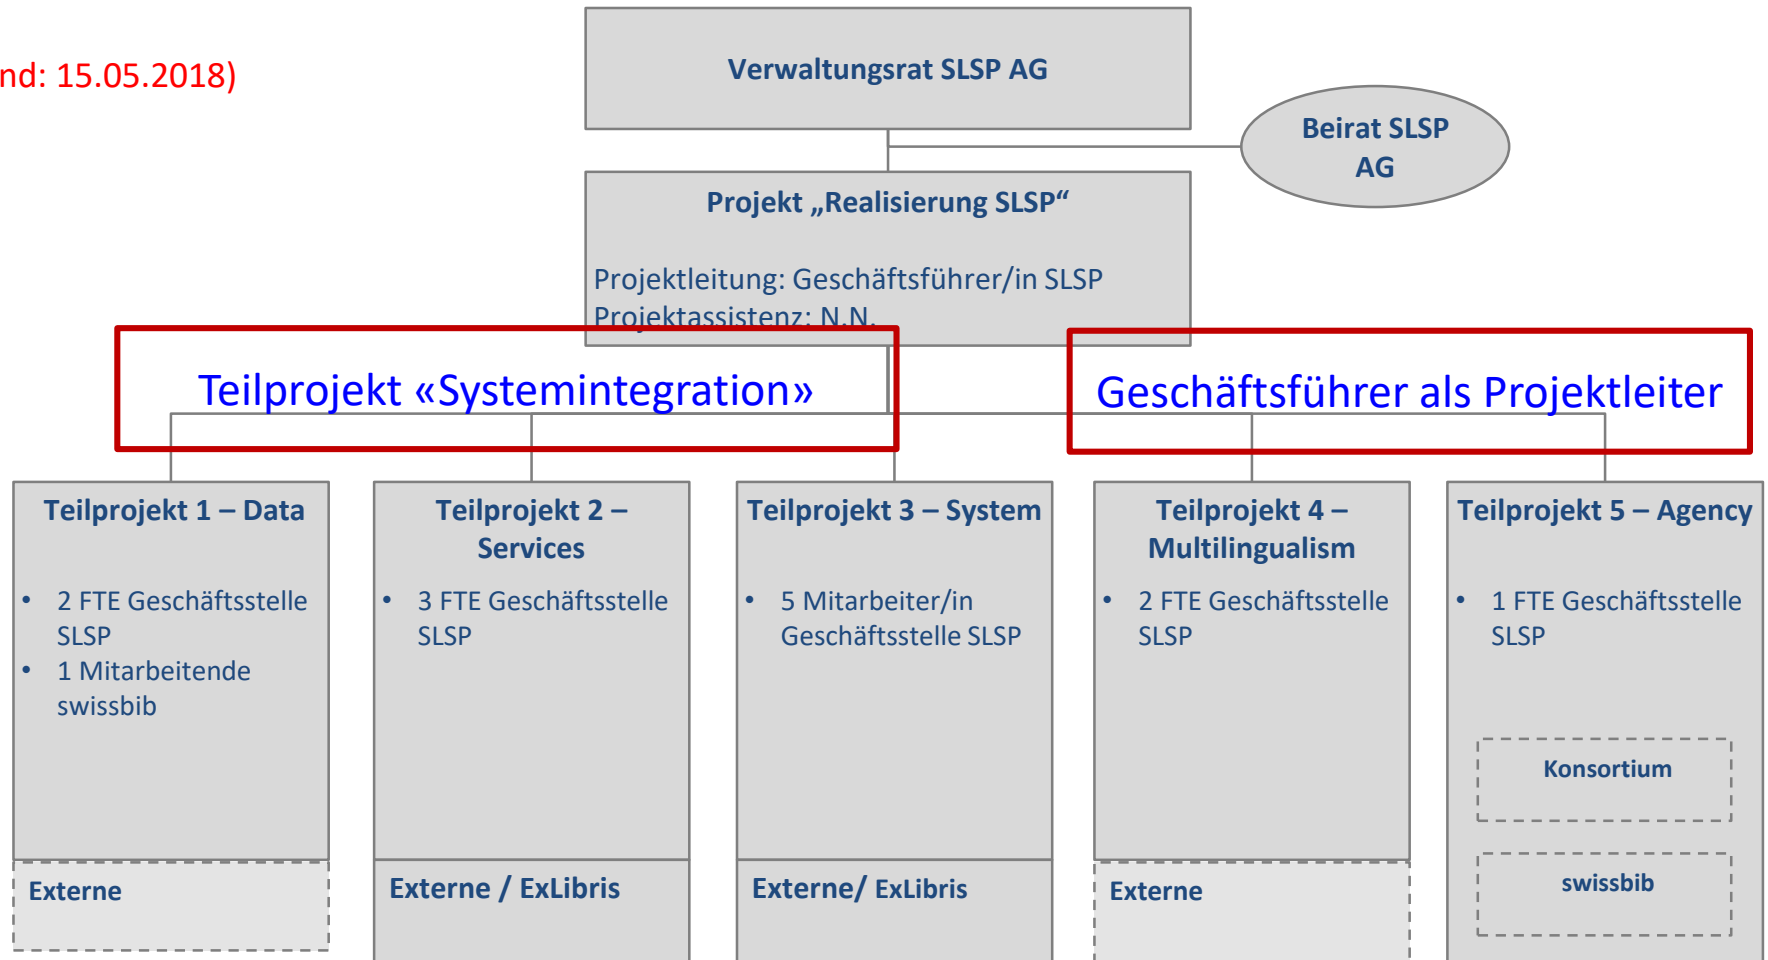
nd: 15.05.2018)

Verwaltungsrat SLSP AG

Beirat SLSP AG

Projekt „Realisierung SLSP“

Projektleitung: Geschäftsführer/in SLSP
Projektassistenz: N.N.

Teilprojekt «Systemintegration»

Geschäftsführer als Projektleiter

Teilprojekt 1 – Data
• 2 FTE Geschäftsstelle SLSP
• 1 Mitarbeitende swissbib

Externe

Teilprojekt 2 – Services
• 3 FTE Geschäftsstelle SLSP

Externe / ExLibris

Teilprojekt 3 – System
• 5 Mitarbeiter/in Geschäftsstelle SLSP

Externe/ ExLibris

Teilprojekt 4 – Multilingualism
• 2 FTE Geschäftsstelle SLSP

Externe

Teilprojekt 5 – Agency
• 1 FTE Geschäftsstelle SLSP

Konsortium

swissbib